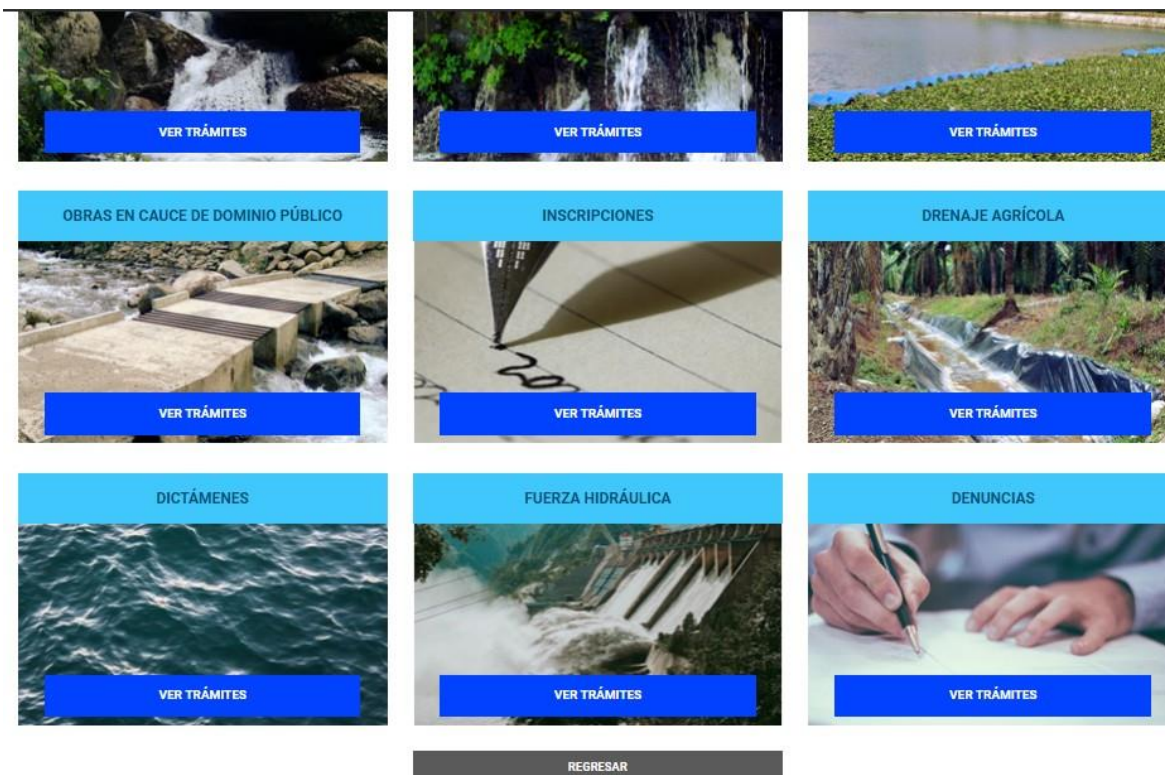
VER TRÁMITES

VER TRÁMITES

VER TRÁMITES

OBRAS EN CAUCE DE DOMINIO PÚBLICO

VER TRÁMITES

INSCRIPCIONES

VER TRÁMITES

DRENAJE AGRÍCOLA

VER TRÁMITES

DICTÁMENES

VER TRÁMITES

FUERZA HIDRÁULICA

VER TRÁMITES

DENUNCIAS

VER TRÁMITES

REGRESAR